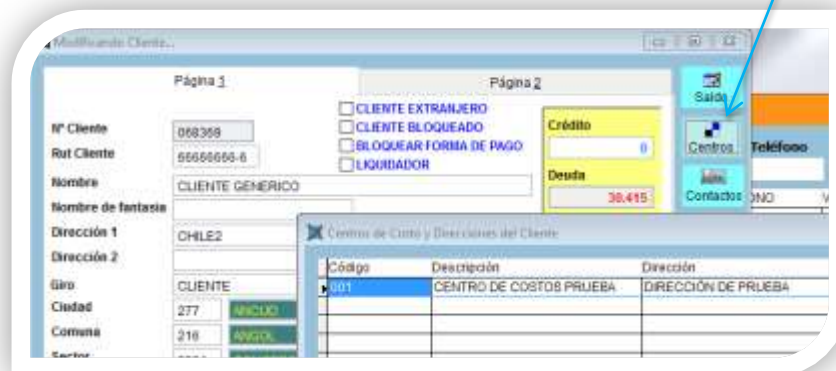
Modificando Cliente...

Página 1

Página 2

Saldo

Centros

Contactos

Teléfono

ONO

CLIENTE EXTRANJERO
CLIENTE BLOQUEADO
BLOQUEAR FORMA DE PAGO
LIQUIDADOR

Crédito
0

Deuda
38.415

Nº Cliente 068368
Rut Cliente 66666666-6
Nombre CLIENTE GENERICO
Nombre de fantasia
Dirección 1 CHILE2
Dirección 2
Giro CLIENTE
Ciudad 277 ANCUD
Comuna 216 ANGOL
Sector

Centros de Costo y Direcciones del Cliente

| Código | Descripción | Dirección |
|---|---|---|
| 001 | CENTRO DE COSTOS PRUEBA | DIRECCIÓN DE PRUEBA |